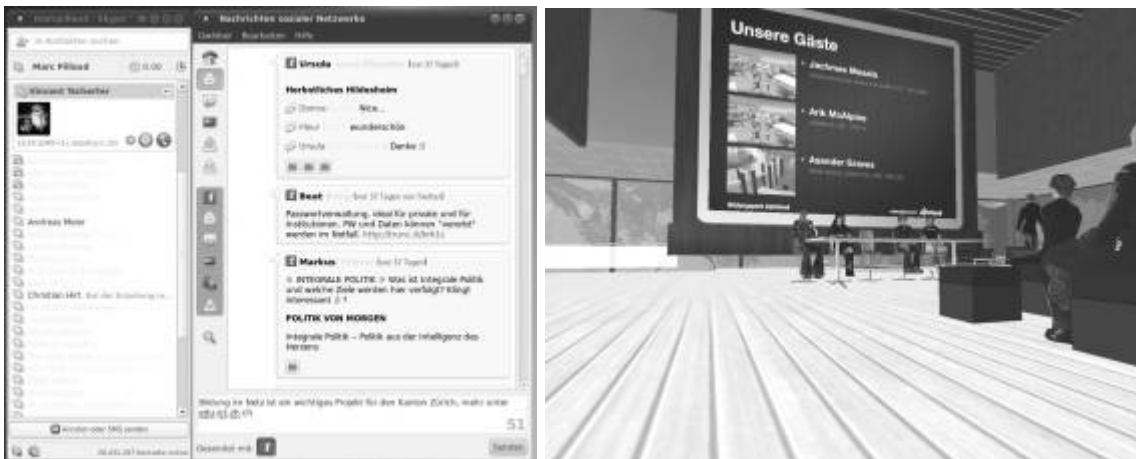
Kontaktliste - Skype
In Kontakten suchen
Marc Pillond
0.00
Vincent Tscherter
Andreas Meier
Christian Hirt
Anrufen oder SMS senden

Nachrichten sozialer Netzwerke
Datei Bearbeiten Hilfe
Ursula
Herbstliches Hildesheim
Dennis Nice...
Mauri wunderschön
Ursula Denke :)
Beat
Passwortverwaltung, ideal für private und für Institutionen. PW und Daten können "vererbt" werden im Notfall.
Markus
INTEGRALE POLITIK > Was ist Integrale Politik und welche Ziele werden hier verfolgt? Klingt interessant ;-) ?
POLITIK VON MORGEN
Integrale Politik – Politik aus der Intelligenz des Herzens
Bildung im Netz ist ein wichtiges Projekt für den Kanton Zürich, mehr unter
51
Gesendet mit
Senden

Unsere Gäste
Jochman Masala
Arik McAlpine
Aquarder Graves